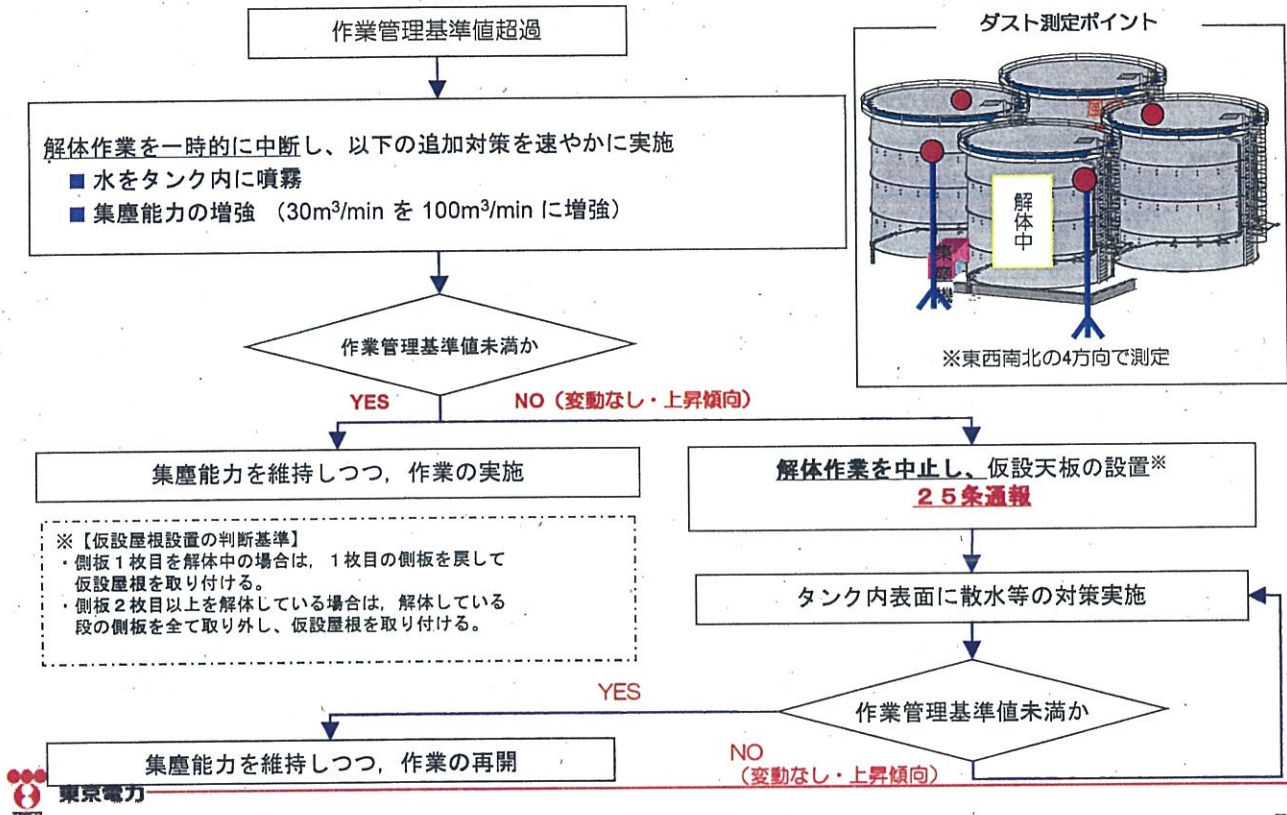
作業管理基準値超過

解体作業を一時的に中断し、以下の追加対策を速やかに実施
■ 水をタンク内に噴霧
■ 集塵能力の増強 （30m$^3$/min を 100m$^3$/min に増強）

ダスト測定ポイント

解体中

集塵機

※東西南北の4方向で測定

作業管理基準値未満か

YES

NO（変動なし・上昇傾向）

集塵能力を維持しつつ，作業の実施

解体作業を中止し、仮設天板の設置※
２５条通報

※【仮設屋根設置の判断基準】
・側板１枚目を解体中の場合は，１枚目の側板を戻して仮設屋根を取り付ける。
・側板２枚目以上を解体している場合は，解体している段の側板を全て取り外し、仮設屋根を取り付ける。

タンク内表面に散水等の対策実施

作業管理基準値未満か

YES

集塵能力を維持しつつ，作業の再開

NO
（変動なし・上昇傾向）

東京電力